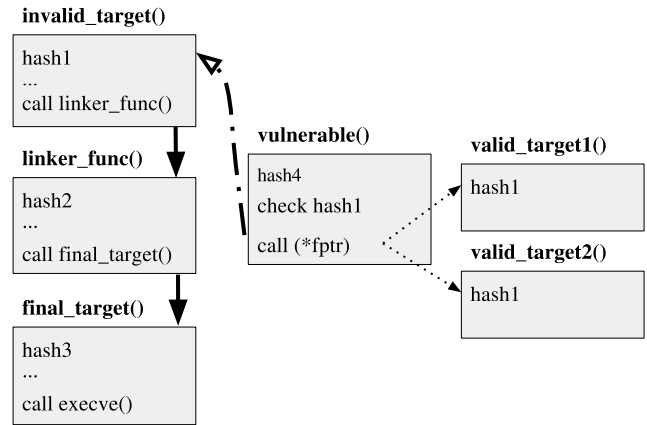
invalid_target()

hash1
...
call linker_func()

linker_func()

hash2
...
call final_target()

final_target()

hash3
...
call execve()

vulnerable()

hash4
check hash1

call (*fptr)

valid_target1()

hash1

valid_target2()

hash1